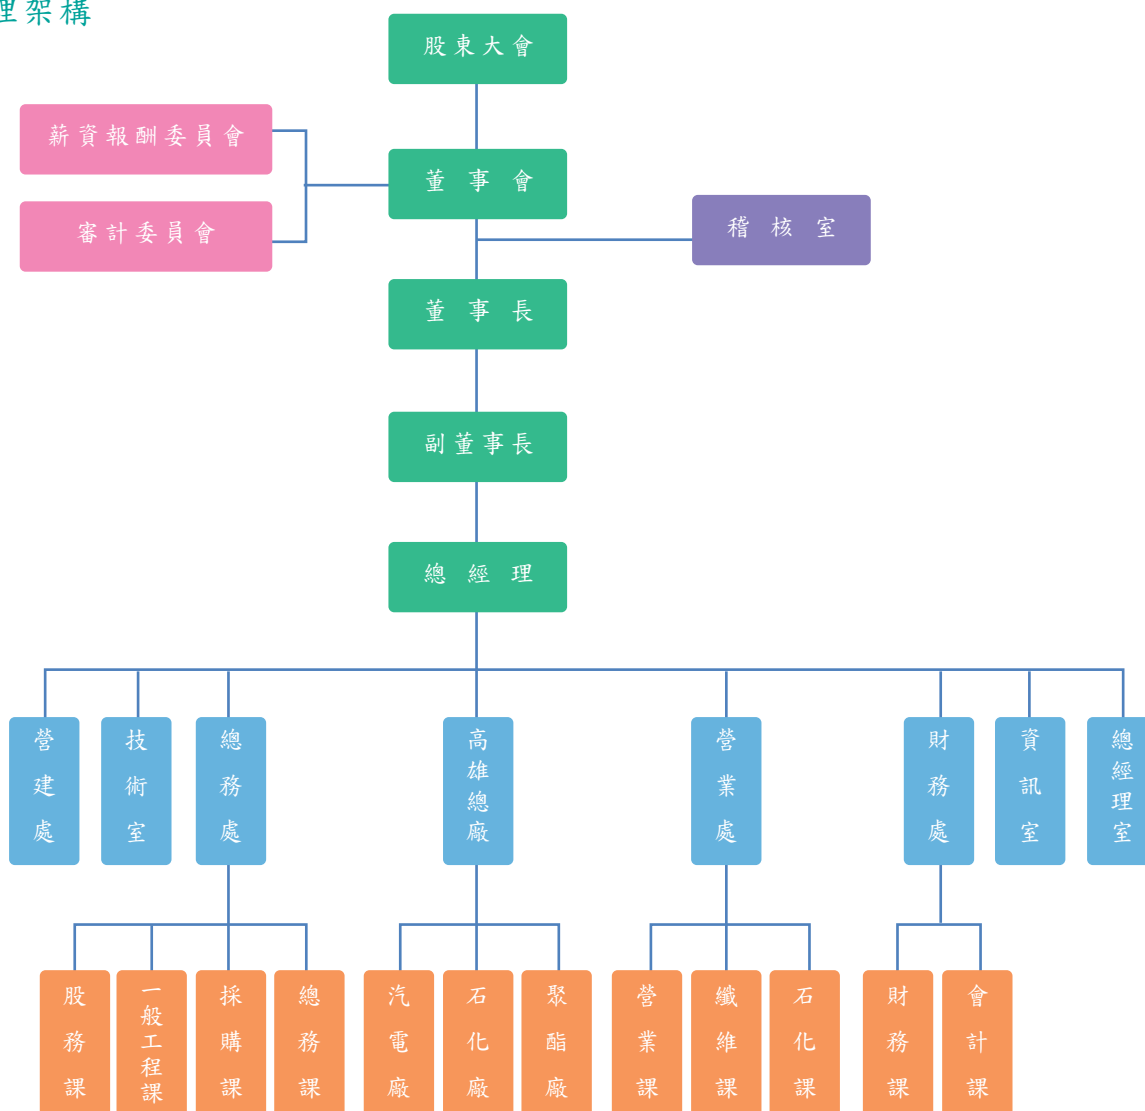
理架構

股東大會

薪資報酬委員會

審計委員會

董事會

稽核室

董事長

副董事長

總經理

營建處

技術室

總務處

高雄總廠

營業處

財務處

資訊室

總經理室

股務課

一般工程課

採購課

總務課

汽電廠

石化廠

聚酯廠

營業課

纖維課

石化課

財務課

會計課